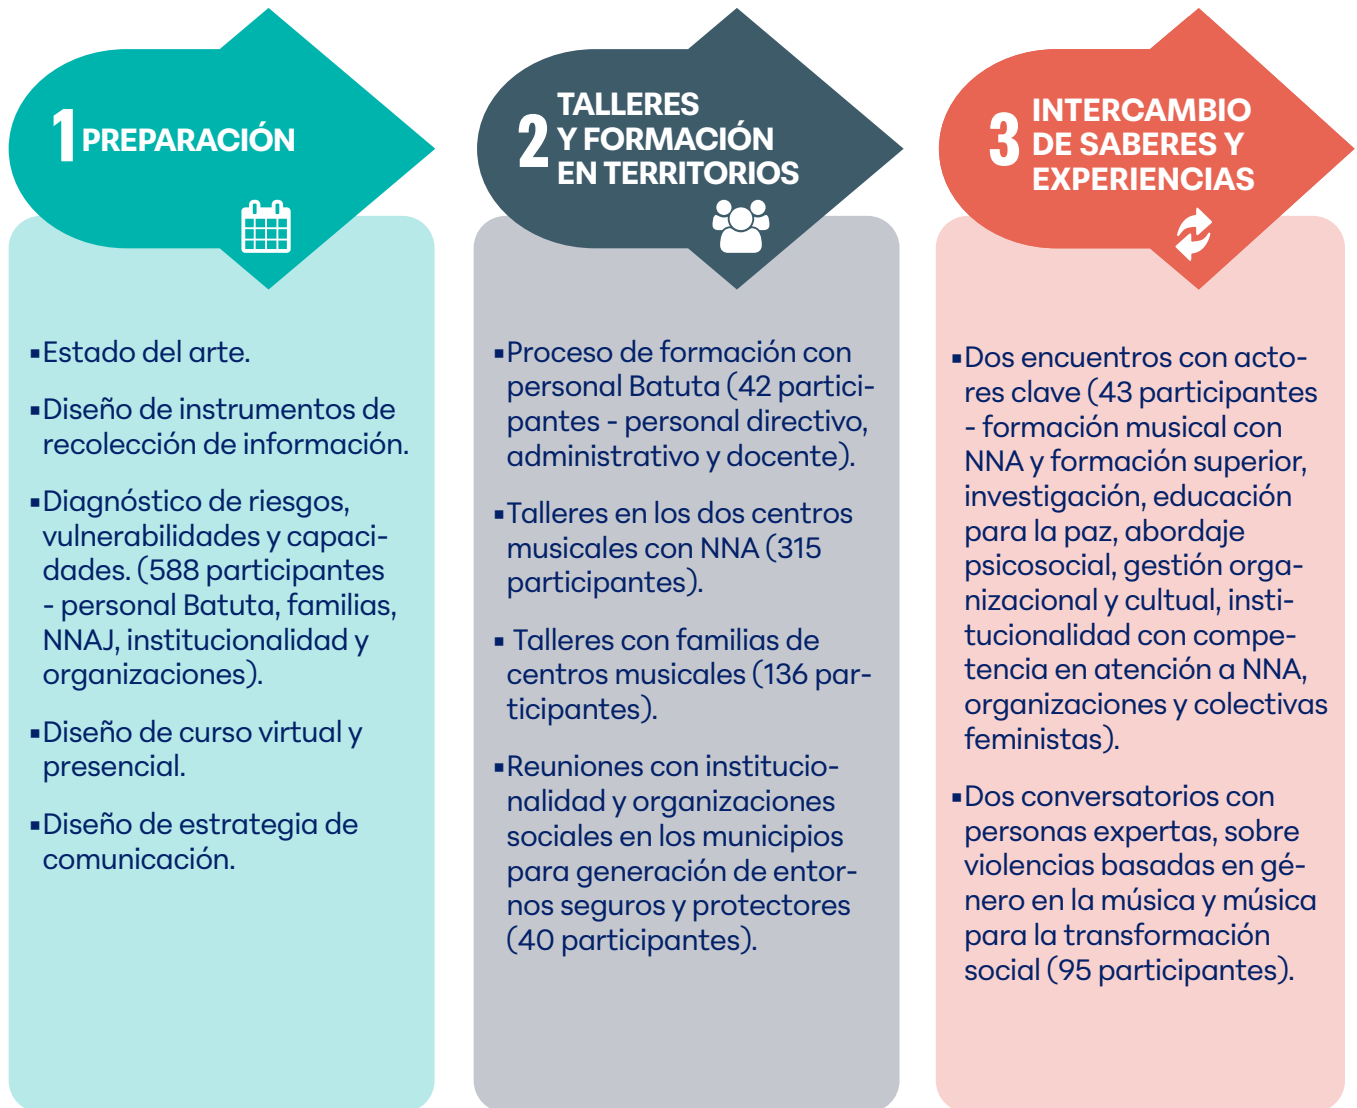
1 PREPARACIÓN

▪Estado del arte.

▪Diseño de instrumentos de recolección de información.

▪Diagnóstico de riesgos, vulnerabilidades y capacidades. (588 participantes - personal Batuta, familias, NNAJ, institucionalidad y organizaciones).

▪Diseño de curso virtual y presencial.

▪Diseño de estrategia de comunicación.

2 TALLERES Y FORMACIÓN EN TERRITORIOS

▪Proceso de formación con personal Batuta (42 participantes - personal directivo, administrativo y docente).

▪Talleres en los dos centros musicales con NNA (315 participantes).

▪ Talleres con familias de centros musicales (136 participantes).

▪Reuniones con institucionalidad y organizaciones sociales en los municipios para generación de entornos seguros y protectores (40 participantes).

3 INTERCAMBIO DE SABERES Y EXPERIENCIAS

▪Dos encuentros con actores clave (43 participantes - formación musical con NNA y formación superior, investigación, educación para la paz, abordaje psicosocial, gestión organizacional y cultual, institucionalidad con competencia en atención a NNA, organizaciones y colectivas feministas).

▪Dos conversatorios con personas expertas, sobre violencias basadas en género en la música y música para la transformación social (95 participantes).